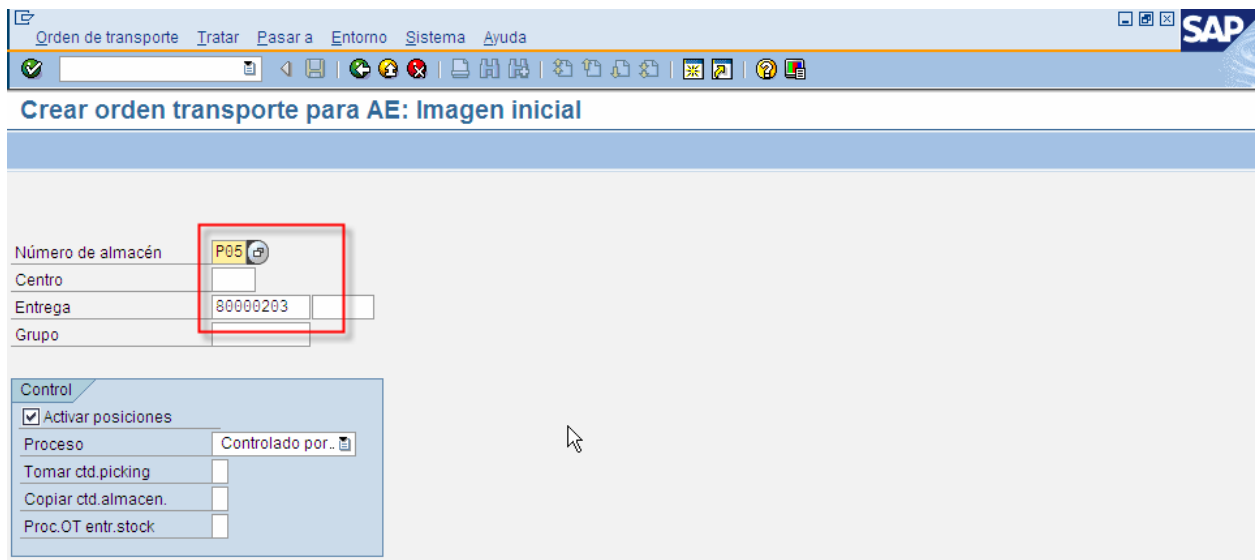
Orden de transporte Tratar Pasar a Entorno Sistema Ayuda

SAP

Crear orden transporte para AE: Imagen inicial

Número de almacén P05
Centro
Entrega 80000203
Grupo

Control
Activar posiciones
Proceso Controlado por..
Tomar ctd.picking
Copiar ctd.almacen.
Proc.OT entr.stock